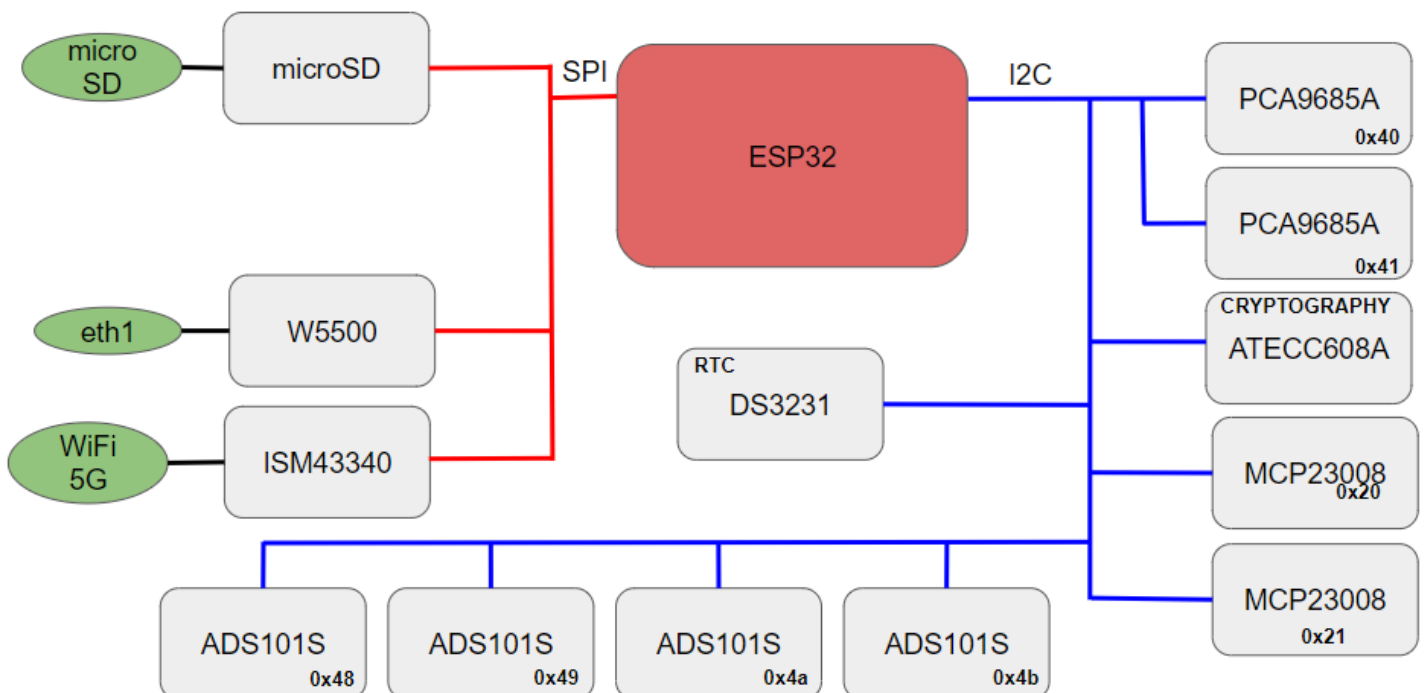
micro SD

microSD

SPI

ESP32

I2C

PCA9685A
0x40

PCA9685A
0x41

CRYPTOGRAPHY
ATECC608A

eth1

W5500

RTC
DS3231

WiFi 5G

ISM43340

MCP23008
0x20

MCP23008
0x21

ADS101S
0x48

ADS101S
0x49

ADS101S
0x4a

ADS101S
0x4b